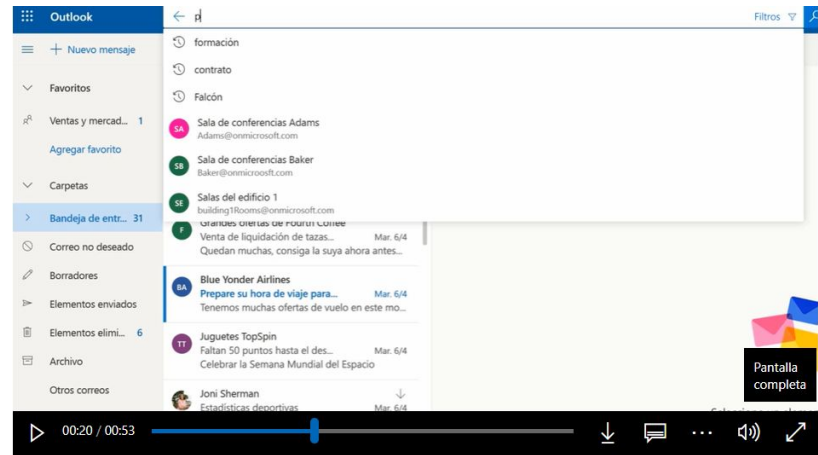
Outlook
p
Filtros
Nuevo mensaje
Favoritos
Ventas y mercad... 1
Agregar favorito
Carpetas
Bandeja de entr... 31
Correo no deseado
Borradores
Elementos enviados
Elementos elimi... 6
Archivo
Otros correos

formación
contrato
Falcón
SA Sala de conferencias Adams
Adams@onmicrosoft.com
SB Sala de conferencias Baker
Baker@onmicroosft.com
SE Salas del edificio 1
building1Rooms@onmicrosoft.com

F Grandes ofertas de Fourth Coffee
Venta de liquidación de tazas... Mar. 6/4
Quedan muchas, consiga la suya ahora antes...
BA Blue Yonder Airlines
Prepare su hora de viaje para... Mar. 6/4
Tenemos muchas ofertas de vuelo en este mo...
TT Juguetes TopSpin
Faltan 50 puntos hasta el des... Mar. 6/4
Celebrar la Semana Mundial del Espacio
Joni Sherman
Estadísticas deportivas Mar. 6/4

Pantalla completa
00:20 / 00:53